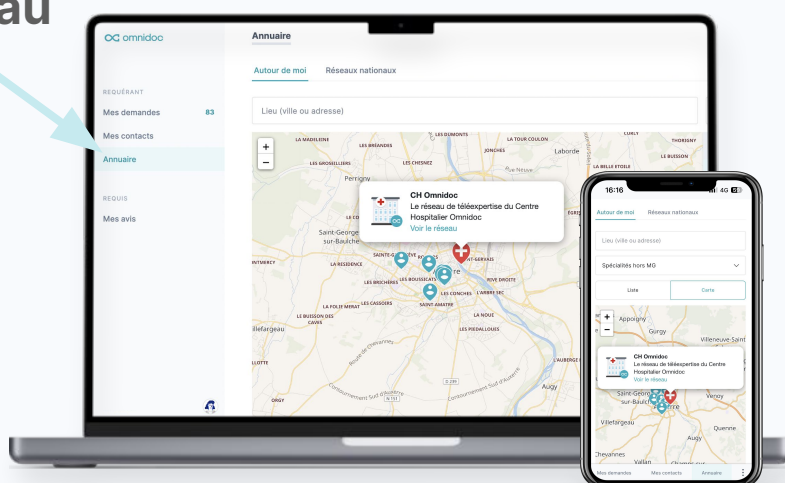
au

omnidoc

REQUÉRANT
Mes demandes 83
Mes contacts
Annuaire

REQUIS
Mes avis

Annuaire

Autour de moi
Réseaux nationaux

Lieu (ville ou adresse)

+
−

LA MADELEINE
LES BRÉANDES
LES DUMONTS
LA TOUR COULON
JONCHES
Laborde
CURLY
THORIGNY
LE BUISSON
LES GROSEILLIERS
LES CHESNEZ
LA BELLE ETOILE
Perrigny
Saint-Georges-sur-Baulche
LA RÉSIDENCE
LES BRUCHERES
LES BOUSSICATS
LES CONCHES
SAINT-GERVAIS
RIVE DROITE
L'ARBRE SEC
LA FOLIE MIFRAT
LES CASSOIRS
SAINT AMATRE
LA NOUE
LES PIEDALLOUES
LE BUISSON DES CAVES
Villefargeau
L'AUBERGE
Augy

CH Omnidoc
Le réseau de téléexpertise du Centre Hospitalier Omnidoc
Voir le réseau

16:16
4G

Autour de moi
Réseaux nationaux
Lieu (ville ou adresse)
Spécialités hors MG
Liste
Carte
+
−
Appoigny
Gurgy
Villeneuve-Saint
CH Omnidoc
Le réseau de téléexpertise du Centre Hospitalier Omnidoc
Voir le réseau
Saint-Georges-sur-Baulche
Venoy
Villefargeau
Quenne
Chevannes
Vallan
Mes demandes
Mes contacts
Annuaire